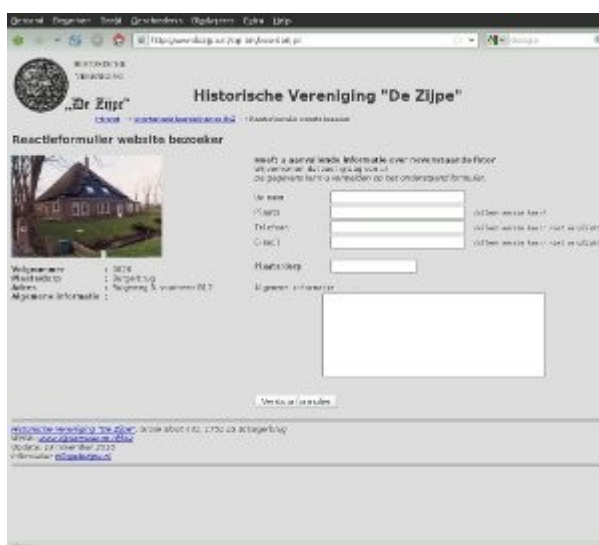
Bestand Bewerken Beeld Geschiedenis Bladwijzers Extra Help

http://www.dezijpe.nl/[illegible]

HISTORISCHE VERENIGING

„De Zijpe"

Historische Vereniging "De Zijpe"

Home > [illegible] > Reactieformulier website bezoeker

Reactieformulier website bezoeker

Heeft u aanvullende informatie over deze situatie/foto?
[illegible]
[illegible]

Volgnummer : 3874
Woonplaats : Burgerbrug
Adres : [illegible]
Algemene informatie :

Uw naam
Plaats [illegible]
Telefoon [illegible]
E-mail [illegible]

Plaats/dorp

Algemene informatie

Verstuur formulier

Historische Vereniging "De Zijpe", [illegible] Burgerbrug
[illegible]
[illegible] november 2010
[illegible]